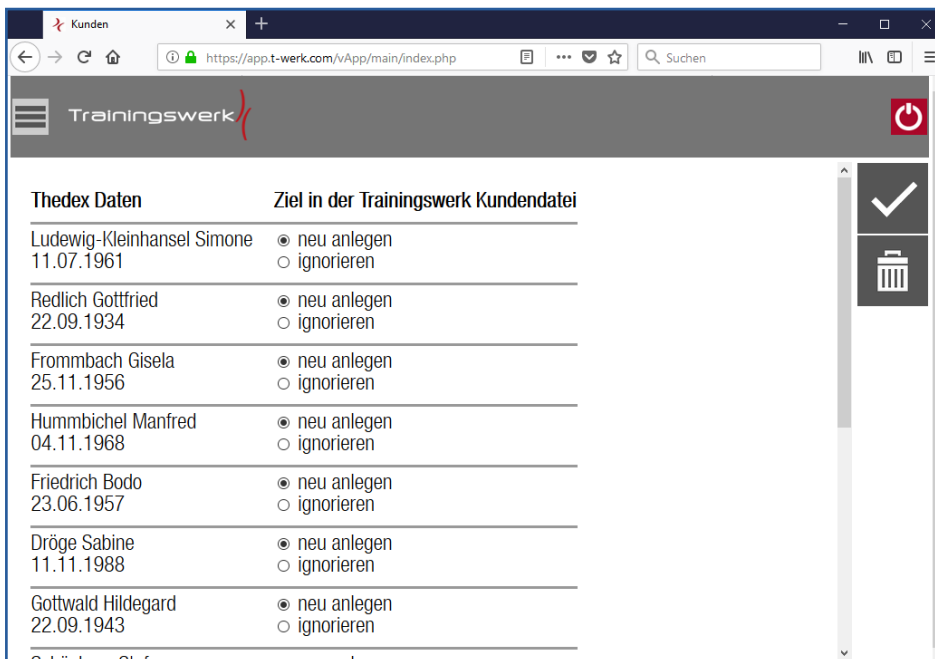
Kunden

https://app.t-werk.com/vApp/main/index.php

Suchen

Trainingswerk

| Thedex Daten | Ziel in der Trainingswerk Kundendatei |
|---|---|
| Ludewig-Kleinhansel Simone 11.07.1961 | neu anlegen ignorieren |
| Redlich Gottfried 22.09.1934 | neu anlegen ignorieren |
| Frommbach Gisela 25.11.1956 | neu anlegen ignorieren |
| Hummbichel Manfred 04.11.1968 | neu anlegen ignorieren |
| Friedrich Bodo 23.06.1957 | neu anlegen ignorieren |
| Dröge Sabine 11.11.1988 | neu anlegen ignorieren |
| Gottwald Hildegard 22.09.1943 | neu anlegen ignorieren |
| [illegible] | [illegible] |